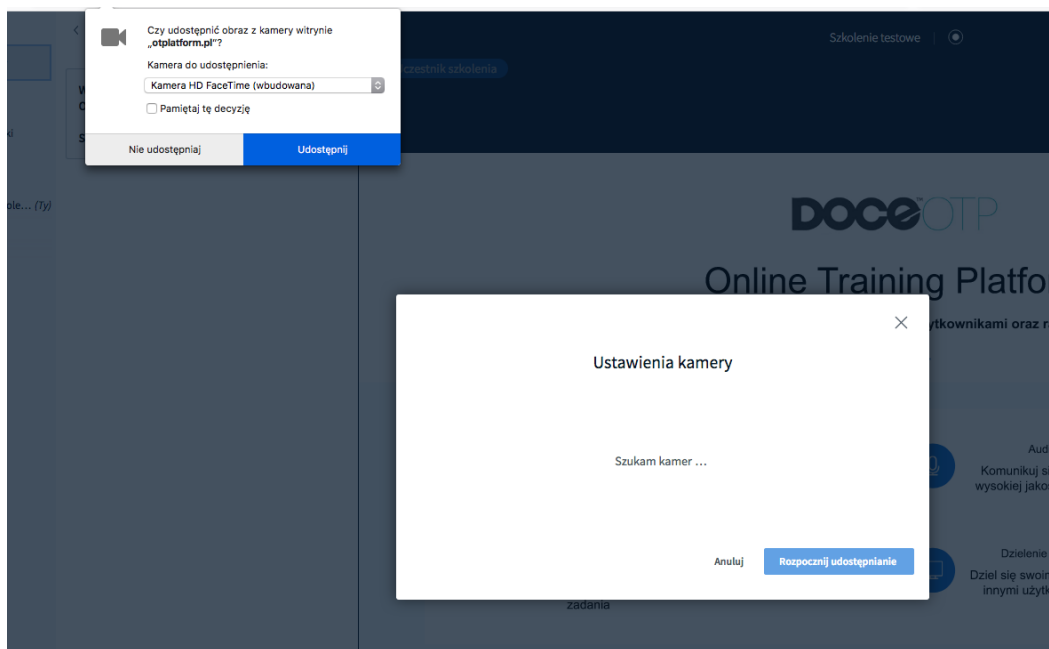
Czy udostępnić obraz z kamery witrynie „otplatform.pl"?

Kamera do udostępnienia:

Kamera HD FaceTime (wbudowana)

Pamiętaj tę decyzję

Nie udostępniaj

Udostępnij

ole... (Ty)

Szkolenie testowe

czestnik szkolenia

DOCE OTP

Online Training Platfo

ytkownikami oraz r

Ustawienia kamery

Szukam kamer ...

Anuluj

Rozpocznij udostępnianie

Aud

Komunikuj s

wysokiej jako

Dzielenie

Dziel się swoi

innymi użytk

zadania